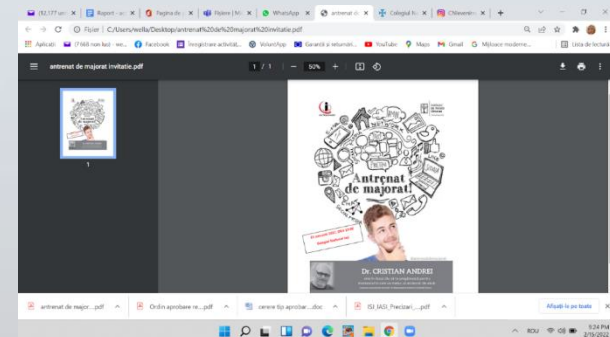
(92.177 un ×
Report - ac ×
Pagina de ×
Fișiere | Mi ×
WhatsApp ×
antrenat de ×
Colegiul N ×
Chilaventr ×
+

Fișier | C:/Users/welle/Desktop/antrenat%20de%20majorat%20invitatie.pdf

Aplicații
(7.669 non lect - we...
Facebook
Înregistrare activităț...
VoluntApp
Garanții și returnări...
YouTube
Maps
Gmail
Mijloace moderne...
Lista de lectură

antrenat de majorat invitatie.pdf
1 / 1
50%

1

Antrenat de majorat!

Dr. CRISTIAN ANDREI

antrenat de major....pdf
Ordin aprobare re....pdf
cerere tip aprobar....doc
ISJ_IASI_Preciari_....pdf
Afișați-le pe toate

ROU
5:24 PM
2/15/2022